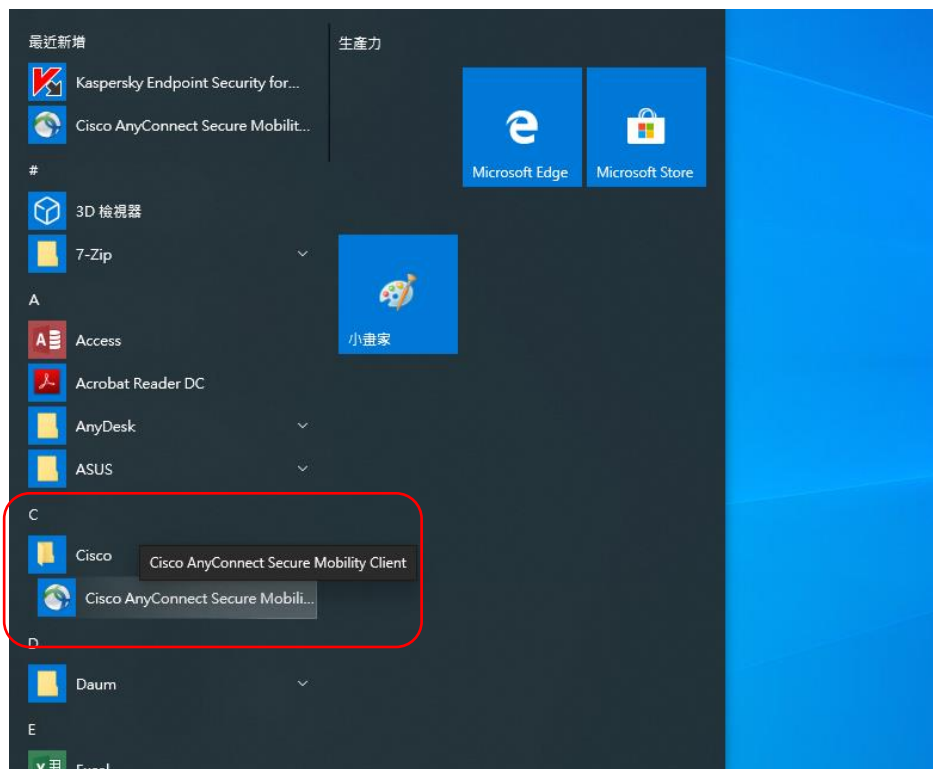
最近新增

Kaspersky Endpoint Security for...

Cisco AnyConnect Secure Mobilit...

#

3D 檢視器

7-Zip

A

Access

Acrobat Reader DC

AnyDesk

ASUS

C

Cisco

Cisco AnyConnect Secure Mobility Client

Cisco AnyConnect Secure Mobili...

D

Daum

E

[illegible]

生產力

Microsoft Edge

Microsoft Store

小畫家